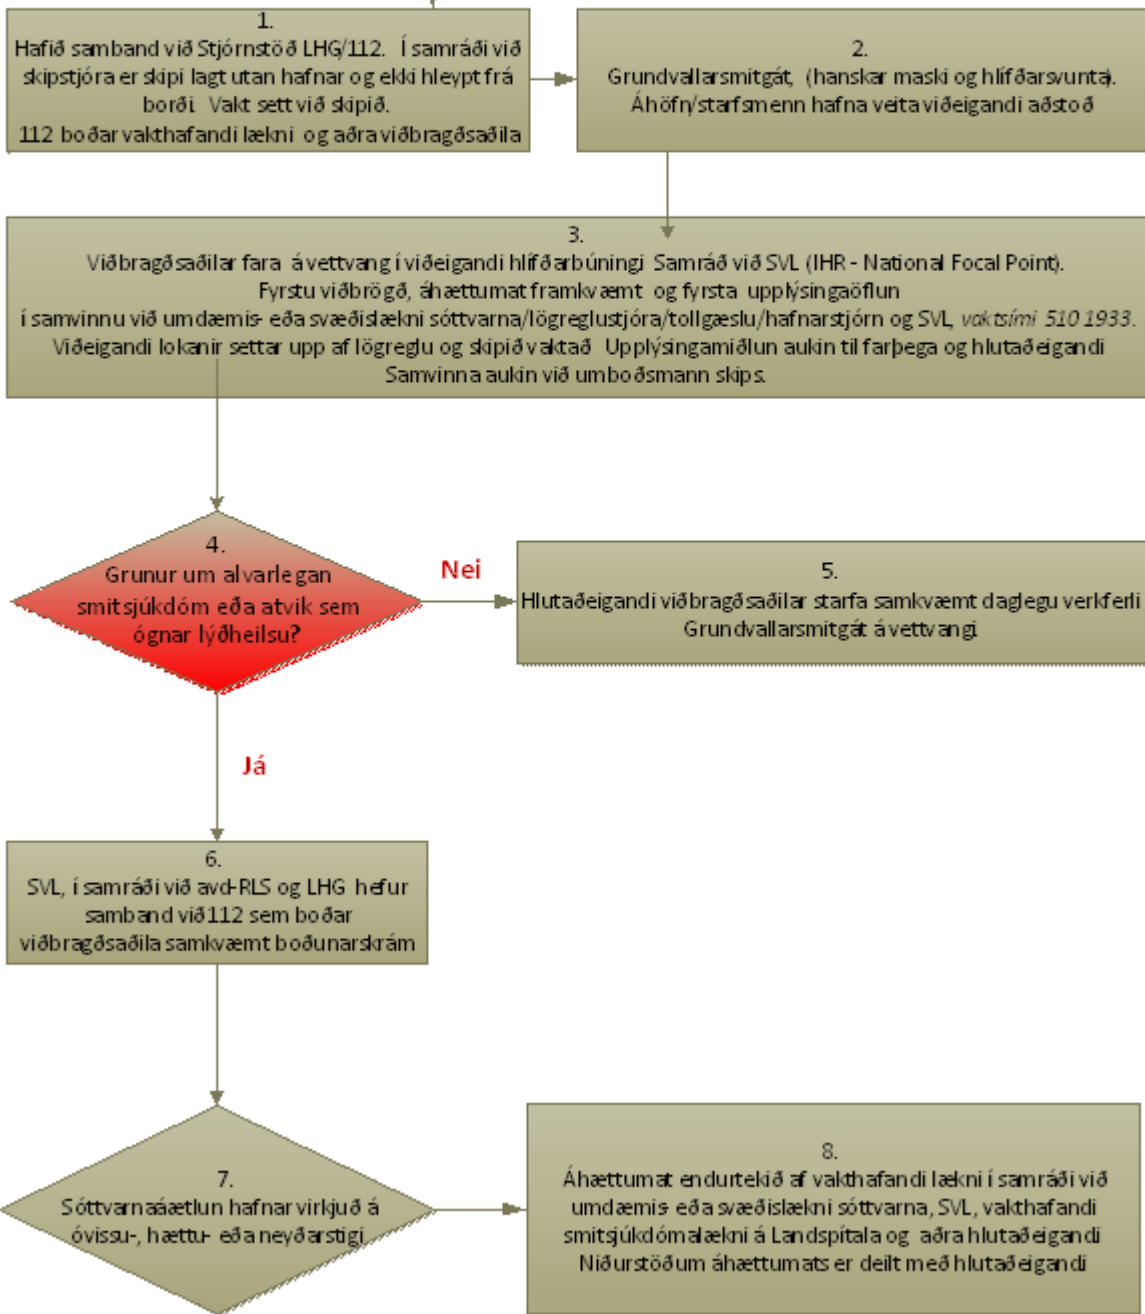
1.
Hafið samband við Stjórnstöð LHG/112. Í samráði við skipstjóra er skipi lagt utan hafnar og ekki hleypt frá borði. Vakt sett við skipið.
112 boðar vakthafandi lækni og aðra viðbragðsaðila

2.
Grundvallarsmitgát, (hanskar maski og hlífðarsvunta).
Áhöfn/starfsmenn hafna veita viðeigandi aðstoð

3.
Viðbragðsaðilar fara á vettvang í viðeigandi hlífðarbúningi Samráð við SVL (IHR - National Focal Point).
Fyrstu viðbrögð, áhættumat framkvæmt og fyrsta upplýsingaöflun
í samvinnu við umdæmis- eða svæðislækni sóttvarna/lögreglustjóra/tollgæslu/hafnarstjórn og SVL, vaktsími 510 1933.
Viðeigandi lokanir settar upp af lögreglu og skipið vaktað Upplýsingamiðlun aukin til farþega og hlutaðeigandi
Samvinna aukin við umboðsmann skips.

4.
Grunur um alvarlegan smitsjúkdóm eða atvik sem ógnar lýðheilsu?

Nei

5.
Hlutaðeigandi viðbragðsaðilar starfa samkvæmt daglegu verkferli
Grundvallarsmitgát á vettvangi

Já

6.
SVL, í samráði við avd-RLS og LHG hefur samband við 112 sem boðar viðbragðsaðila samkvæmt boðunarskrám

7.
Sóttvarnaáætlun hafnar virkjuð á óvissu-, hættu- eða neyðarstigi

8.
Áhættumat endurtekið af vakthafandi lækni í samráði við umdæmis- eða svæðislækni sóttvarna, SVL, vakthafandi smitsjúkdómalækni á Landspítala og aðra hlutaðeigandi
Niðurstöðum áhættumats er deilt með hlutaðeigandi